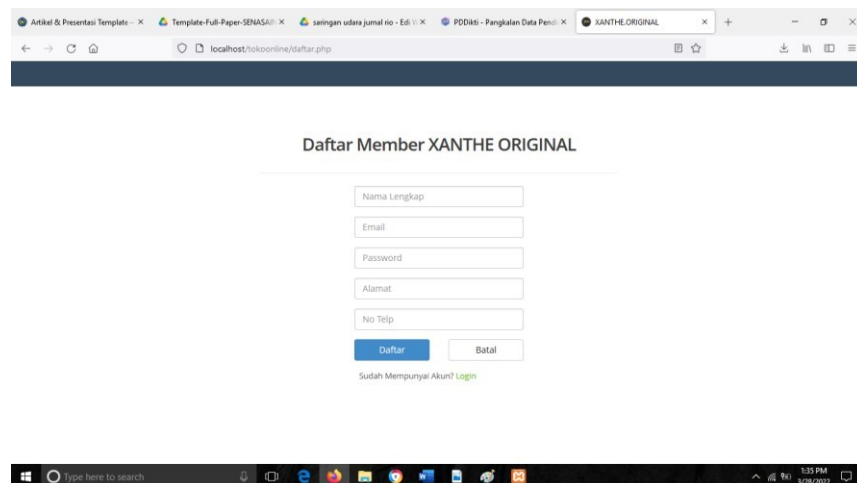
Artikel & Presentasi Template - ×
Template-Full-Paper-SENASAI ×
saringan udara jurnal rio - Edi ×
PDDikti - Pangkalan Data Pend ×
XANTHE.ORIGINAL ×
+

localhost/tokoonline/daftar.php

Daftar Member XANTHE ORIGINAL

Nama Lengkap

Email

Password

Alamat

No Telp

Daftar

Batal

Sudah Mempunyai Akun? Login

Type here to search

1:35 PM
3/28/2022